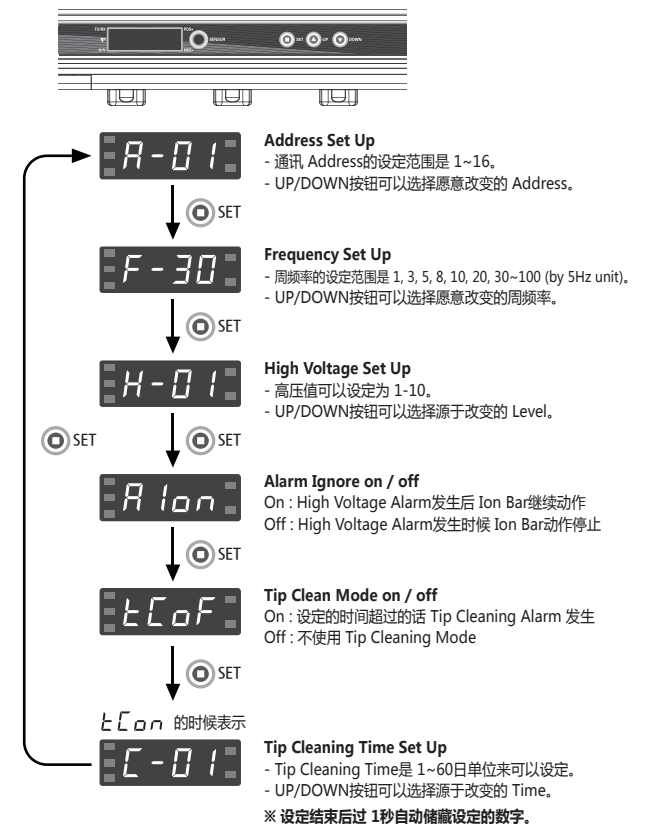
TX/RX
POS+
SENSOR
SET
UP
DOWN
NEG-

A-01
Address Set Up
- 通讯 Address的设定范围是 1~16。
- UP/DOWN按钮可以选择愿意改变的 Address。

SET

F-30
Frequency Set Up
- 周频率的设定范围是 1, 3, 5, 8, 10, 20, 30~100 (by 5Hz unit)。
- UP/DOWN按钮可以选择愿意改变的周频率。

SET

H-01
High Voltage Set Up
- 高压值可以设定为 1-10。
- UP/DOWN按钮可以选择源于改变的 Level。

SET

SET

A Ion
Alarm Ignore on / off
On : High Voltage Alarm发生后 Ion Bar继续动作
Off : High Voltage Alarm发生时候 Ion Bar动作停止

SET

tCoF
Tip Clean Mode on / off
On : 设定的时间超过的话 Tip Cleaning Alarm 发生
Off : 不使用 Tip Cleaning Mode

SET

tCon 的时候表示

C-01
Tip Cleaning Time Set Up
- Tip Cleaning Time是 1~60日单位来可以设定。
- UP/DOWN按钮可以选择源于改变的 Time。

※ 设定结束后过 1秒自动储藏设定的数字。